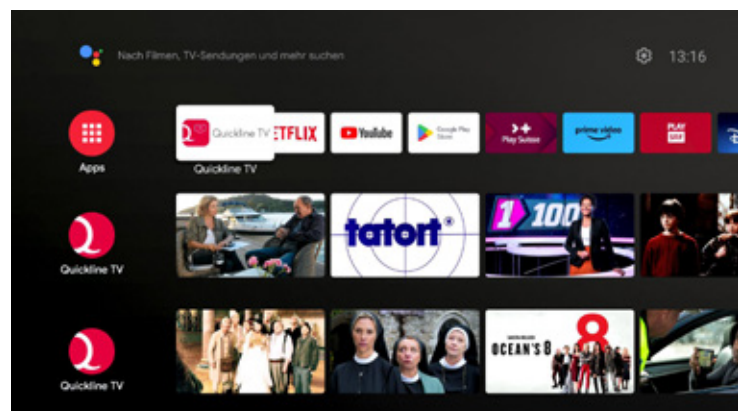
Nach Filmen, TV-Sendungen und mehr suchen

13:16

Apps

Quickline TV

Quickline TV

ETFLIX

YouTube

Google Play Store

Play Suisse

prime video

PLAY SRF

Quickline TV

tatort

1 100

Quickline TV

OCEAN'S 8